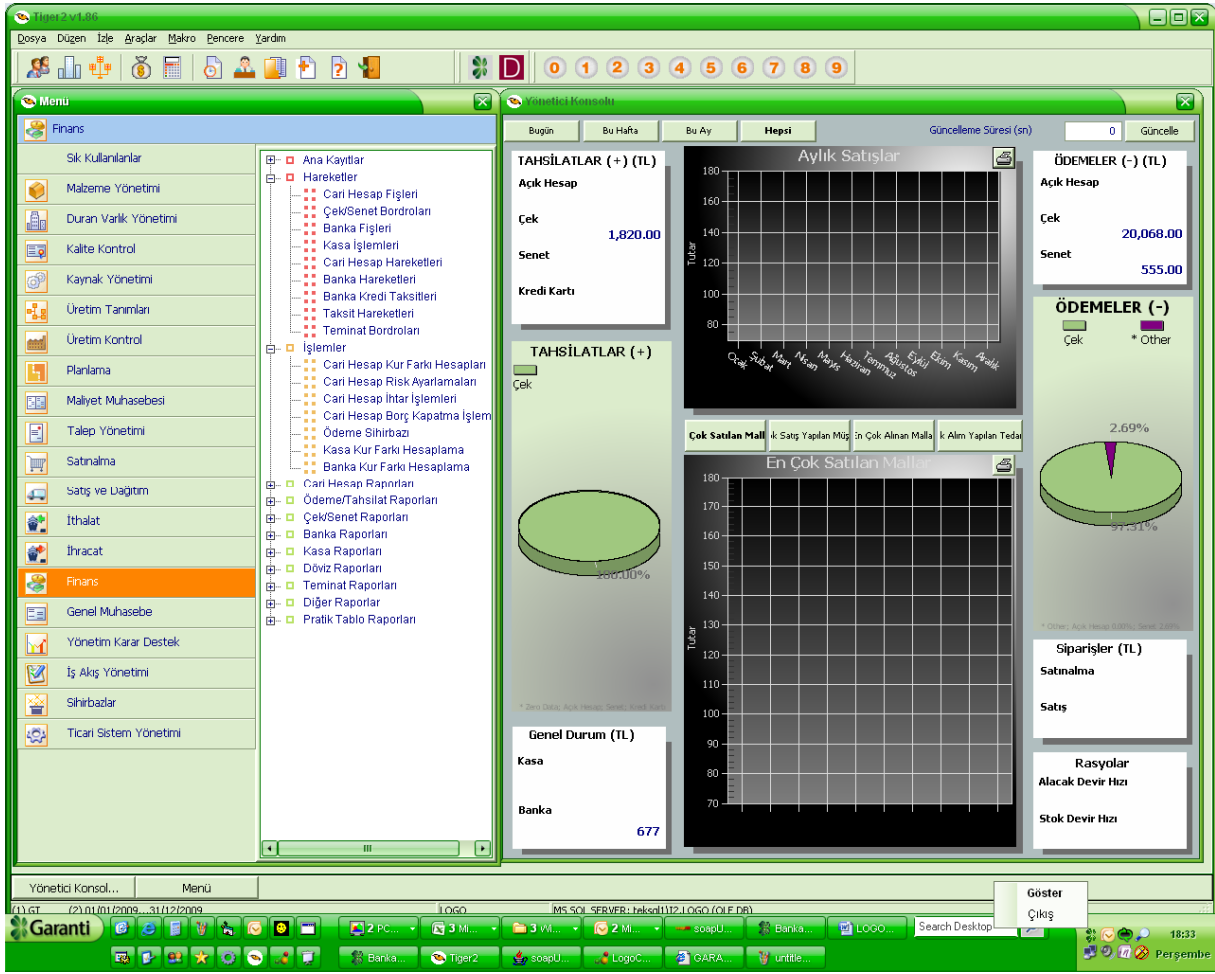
Tiger2 v1.86

Dosya Düzen İzle Araçlar Makro Pencere Yardım

0 1 2 3 4 5 6 7 8 9

Menü

Finans

Sık Kullanılanlar
Malzeme Yönetimi
Duran Varlık Yönetimi
Kalite Kontrol
Kaynak Yönetimi
Üretim Tanımları
Üretim Kontrol
Planlama
Maliyet Muhasebesi
Talep Yönetimi
Satınalma
Satış ve Dağıtım
İthalat
İhracat
Finans
Genel Muhasebe
Yönetim Karar Destek
İş Akış Yönetimi
Sihirbazlar
Ticari Sistem Yönetimi

Ana Kayıtlar
Hareketler
Cari Hesap Fişleri
Çek/Senet Bordroları
Banka Fişleri
Kasa İşlemleri
Cari Hesap Hareketleri
Banka Hareketleri
Banka Kredi Taksitleri
Taksit Hareketleri
Teminat Bordroları
İşlemler
Cari Hesap Kur Farkı Hesapları
Cari Hesap Risk Ayarlamaları
Cari Hesap İhtar İşlemleri
Cari Hesap Borç Kapatma İşlem
Ödeme Sihirbazı
Kasa Kur Farkı Hesaplama
Banka Kur Farkı Hesaplama
Cari Hesap Raporları
Ödeme/Tahsilat Raporları
Çek/Senet Raporları
Banka Raporları
Kasa Raporları
Döviz Raporları
Teminat Raporları
Diğer Raporlar
Pratik Tablo Raporları

Yönetici Konsolu

Bugün Bu Hafta Bu Ay Hepsi Güncelleme Süresi (sn) 0 Güncelle

TAHSİLATLAR (+) (TL)
Açık Hesap
Çek 1,820.00
Senet
Kredi Kartı

TAHSİLATLAR (+)
Çek
100.00%
* Zero Data: Açık Hesap; Senet; Kredi Kartı

Genel Durum (TL)
Kasa
Banka 677

Aylık Satışlar
180 160 140 120 100 80
Tutar
Ocak Şubat Mart Nisan Mayıs Haziran Temmuz Ağustos Eylül Ekim Kasım Aralık

Çok Satılan Mall | k Satış Yapılan Müş | En Çok Alınan Malla | k Alım Yapılan Teda

En Çok Satılan Mallar
180 170 160 150 140 130 120 110 100 90 80 70
Tutar

ÖDEMELER (-) (TL)
Açık Hesap
Çek 20,068.00
Senet 555.00

ÖDEMELER (-)
Çek * Other
2.69%
97.31%
* Other: Açık Hesap 0.00%; Senet 2.69%

Siparişler (TL)
Satınalma
Satış

Rasyolar
Alacak Devir Hızı
Stok Devir Hızı

Yönetici Konsol... Menü

(1) GT (2) 01/01/2009...31/12/2009 LOGO MS SQL SERVER: teksoft\T2 LOGO (OLE DB)

Göster
Çıkış

Garanti
2 PC... 3 Mi... 3 Wi... 2 Mi... soapU... Banka... LOGO... Search Desktop
Banka... Tiger2 soapU... LogoC... GARA... untitle...
18:33 Perşembe